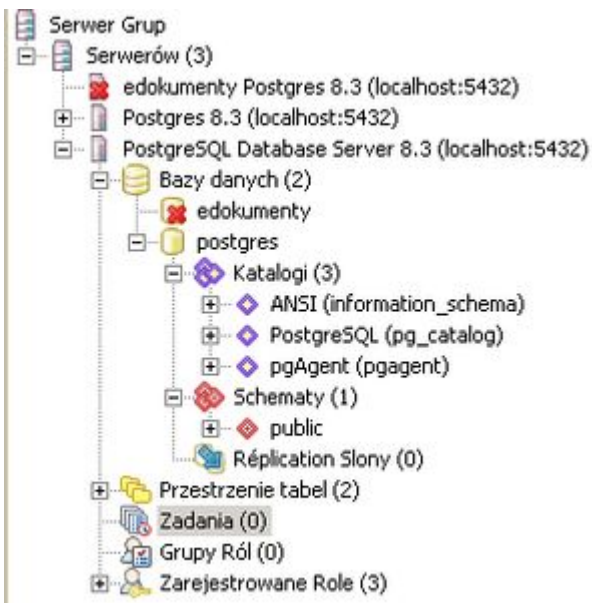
Serwer Grup
Serwerów (3)
edokumenty Postgres 8.3 (localhost:5432)
Postgres 8.3 (localhost:5432)
PostgreSQL Database Server 8.3 (localhost:5432)
Bazy danych (2)
edokumenty
postgres
Katalogi (3)
ANSI (information_schema)
PostgreSQL (pg_catalog)
pgAgent (pgagent)
Schematy (1)
public
Réplication Slony (0)
Przestrzenie tabel (2)
Zadania (0)
Grupy Ról (0)
Zarejestrowane Role (3)